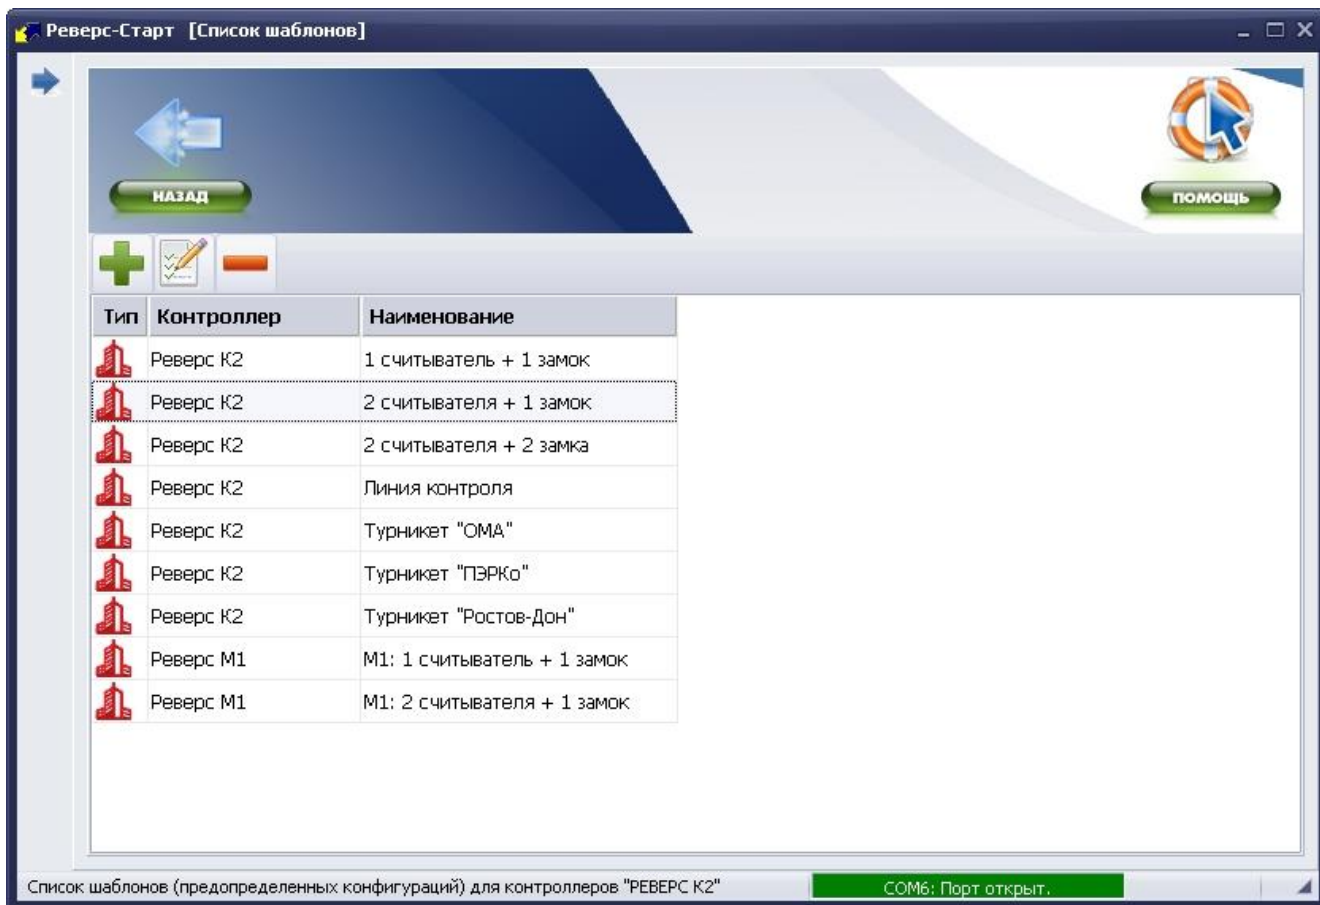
Реверс-Старт [Список шаблонов]

НАЗАД

ПОМОЩЬ

| Тип | Контроллер | Наименование |
|---|---|---|
| | Реверс К2 | 1 считыватель + 1 замок |
| | Реверс К2 | 2 считывателя + 1 замок |
| | Реверс К2 | 2 считывателя + 2 замка |
| | Реверс К2 | Линия контроля |
| | Реверс К2 | Турникет "ОМА" |
| | Реверс К2 | Турникет "ПЭРКо" |
| | Реверс К2 | Турникет "Ростов-Дон" |
| | Реверс М1 | М1: 1 считыватель + 1 замок |
| | Реверс М1 | М1: 2 считывателя + 1 замок |

Список шаблонов (предопределенных конфигураций) для контроллеров "РЕВЕРС К2"

COM6: Порт открыт.